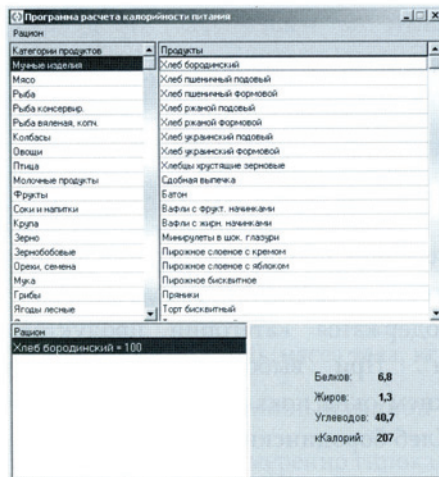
Программа расчета калорийности питания

Рацион

| Категории продуктов | Продукты |
|---|---|
| Мучные изделия | Хлеб бородинский |
| Мясо | Хлеб пшеничный подовый |
| Рыба | Хлеб пшеничный формовой |
| Рыба консервир. | Хлеб ржаной подовый |
| Рыба вяленая, копч. | Хлеб ржаной формовой |
| Колбасы | Хлеб украинский подовый |
| Овощи | Хлеб украинский формовой |
| Птица | Хлебцы хрустящие зерновые |
| Молочные продукты | Сдобная выпечка |
| Фрукты | Батон |
| Соки и напитки | Вафли с фрукт. начинками |
| Крупа | Вафли с жирн. начинками |
| Зерно | Минирулеты в шок. глазури |
| Зернобобовые | Пирожное слоеное с кремом |
| Орехи, семена | Пирожное слоеное с яблоком |
| Мука | Пирожное бисквитное |
| Грибы | Пряники |
| Ягоды лесные | Торт бисквитный |

Рацион

Хлеб бородинский = 100

Белков: 6,8
Жиров: 1,3
Углеводов: 40,7
кКалорий: 207